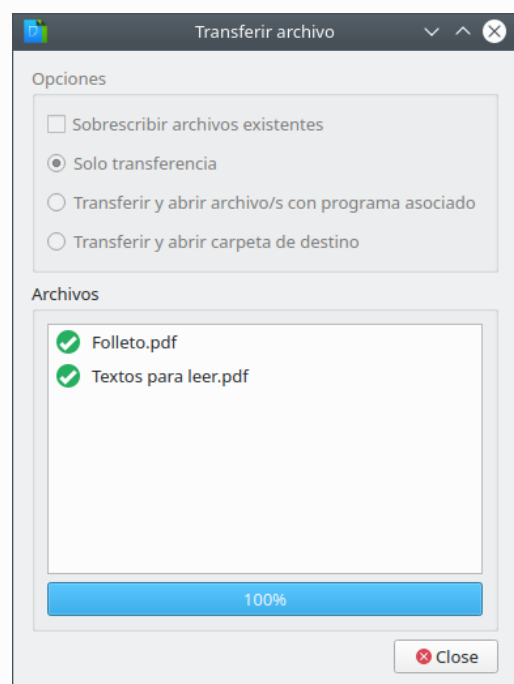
Transferir archivo

Opciones

Sobrescribir archivos existentes

Solo transferencia

Transferir y abrir archivo/s con programa asociado

Transferir y abrir carpeta de destino

Archivos

Folleto.pdf

Textos para leer.pdf

100%

Close